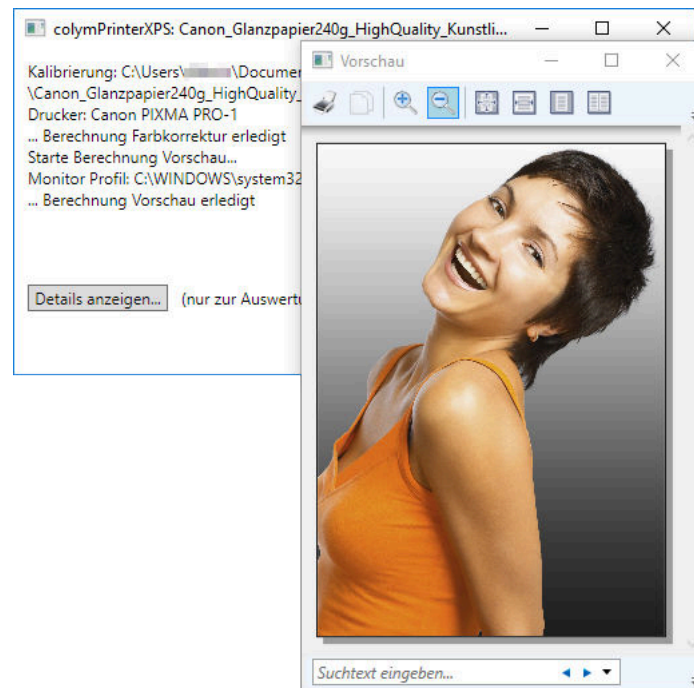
colymPrinterXPS: Canon_Glanzpapier240g_HighQuality_Kunstli...

Kalibrierung: C:\Users\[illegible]\Documer
\Canon_Glanzpapier240g_HighQuality_
Drucker: Canon PIXMA PRO-1
... Berechnung Farbkorrektur erledigt
Starte Berechnung Vorschau...
Monitor Profil: C:\WINDOWS\system32
... Berechnung Vorschau erledigt

Details anzeigen... (nur zur Auswertu

Vorschau

Suchtext eingeben...